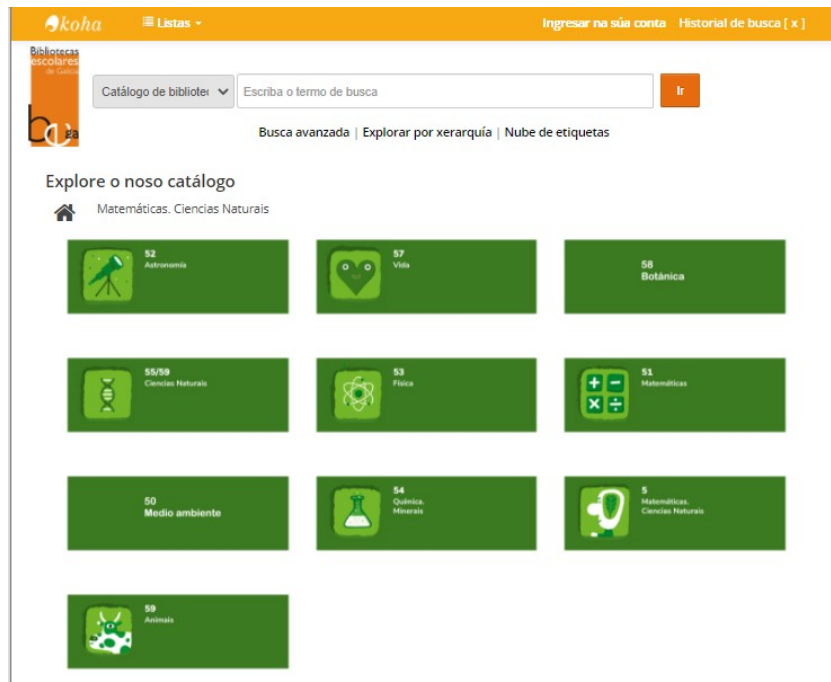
koha ☰ Listas ▾ Ingresar na súa conta Historial de busca [ x ]

Bibliotecas escolares de Galicia

bea

Catálogo de bibliotec ▾ Escriba o termo de busca Ir

Busca avanzada | Explorar por xerarquía | Nube de etiquetas

Explore o noso catálogo

Matemáticas. Ciencias Naturais

52
Astronomía

57
Vida

58
Botánica

55/59
Ciencias Naturais

53
Física

51
Matemáticas

50
Medio ambiente

54
Química. Minerais

5
Matemáticas. Ciencias Naturais

59
Animais